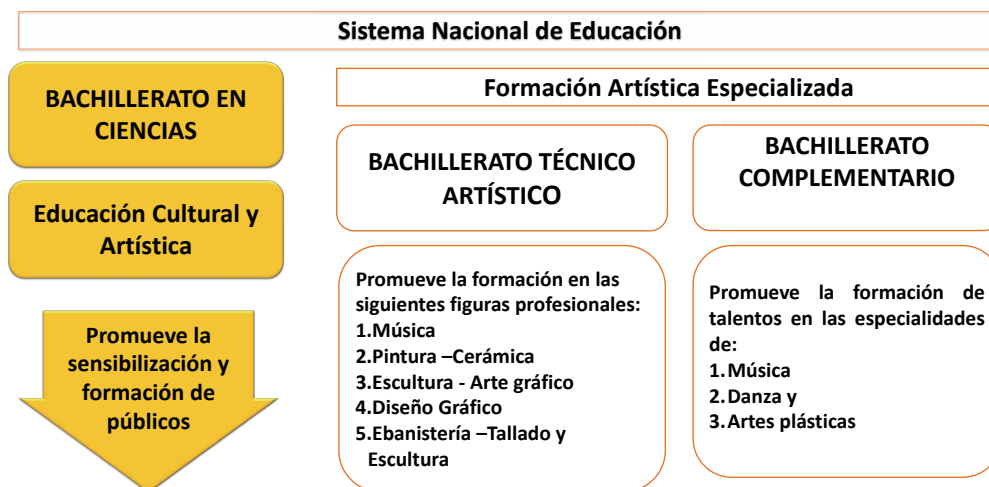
Sistema Nacional de Educación

BACHILLERATO EN CIENCIAS

Educación Cultural y Artística

Promueve la sensibilización y formación de públicos

Formación Artística Especializada

BACHILLERATO TÉCNICO ARTÍSTICO

Promueve la formación en las siguientes figuras profesionales:
1.Música
2.Pintura –Cerámica
3.Escultura - Arte gráfico
4.Diseño Gráfico
5.Ebanistería –Tallado y Escultura

BACHILLERATO COMPLEMENTARIO

Promueve la formación de talentos en las especialidades de:
1. Música
2. Danza y
3. Artes plásticas